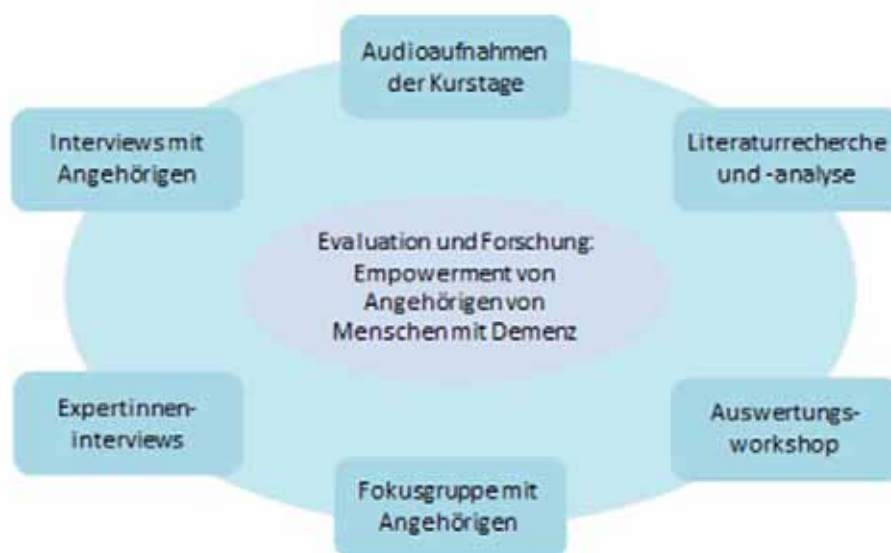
Audioaufnahmen der Kurstage

Interviews mit Angehörigen

Literaturrecherche und -analyse

Evaluation und Forschung: Empowerment von Angehörigen von Menschen mit Demenz

Expertinnen-interviews

Auswertungs-workshop

Fokusgruppe mit Angehörigen